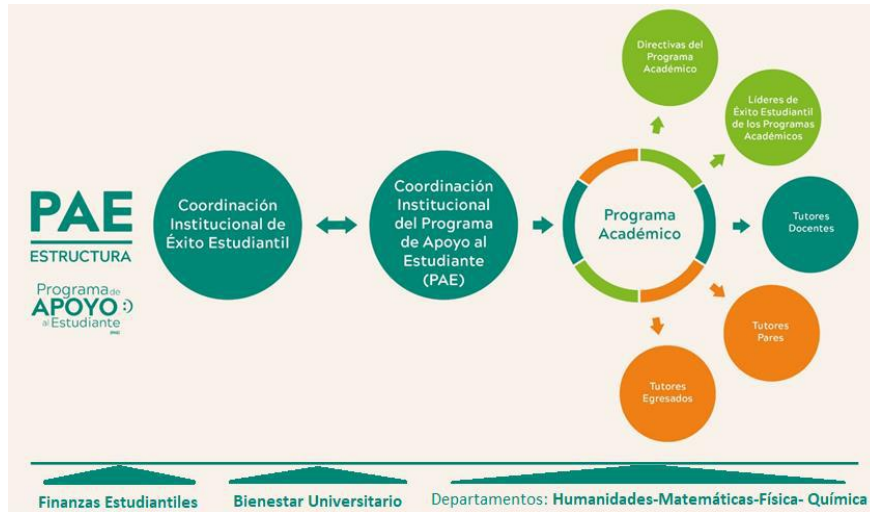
PAE
ESTRUCTURA

Programa de
APOYO
al Estudiante
PAE

Coordinación Institucional de Éxito Estudiantil

Coordinación Institucional del Programa de Apoyo al Estudiante (PAE)

Programa Académico

Directivas del Programa Académico

Líderes de Éxito Estudiantil de los Programas Académicos

Tutores Docentes

Tutores Pares

Tutores Egresados

Finanzas Estudiantiles

Bienestar Universitario

Departamentos: Humanidades-Matemáticas-Física- Química